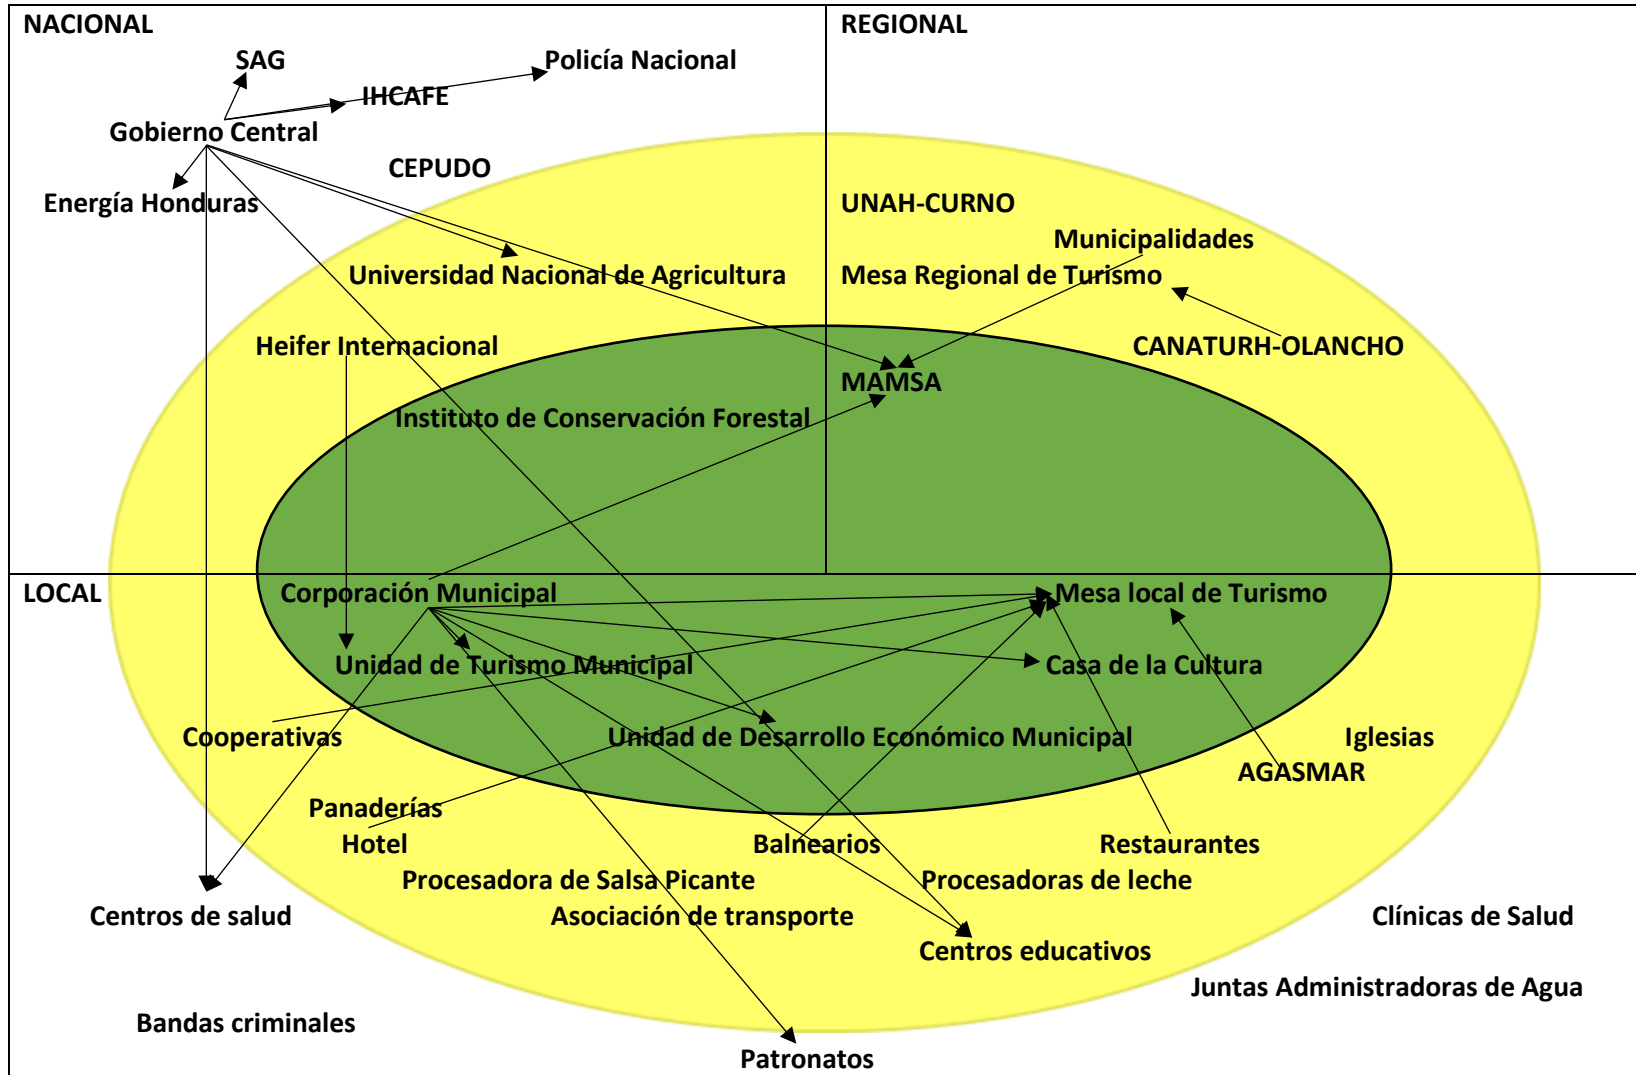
NACIONAL

SAG

Policía Nacional

IHCAFE

Gobierno Central

CEPUDO

Energía Honduras

Universidad Nacional de Agricultura

Heifer Internacional

Instituto de Conservación Forestal

REGIONAL

UNAH-CURNO

Municipalidades

Mesa Regional de Turismo

CANATURH-OLANCHO

MAMSA

LOCAL

Corporación Municipal

Mesa local de Turismo

Unidad de Turismo Municipal

Casa de la Cultura

Cooperativas

Unidad de Desarrollo Económico Municipal

Iglesias

AGASMAR

Panaderías

Hotel

Balnearios

Restaurantes

Procesadora de Salsa Picante

Procesadoras de leche

Centros de salud

Asociación de transporte

Clínicas de Salud

Centros educativos

Juntas Administradoras de Agua

Bandas criminales

Patronatos